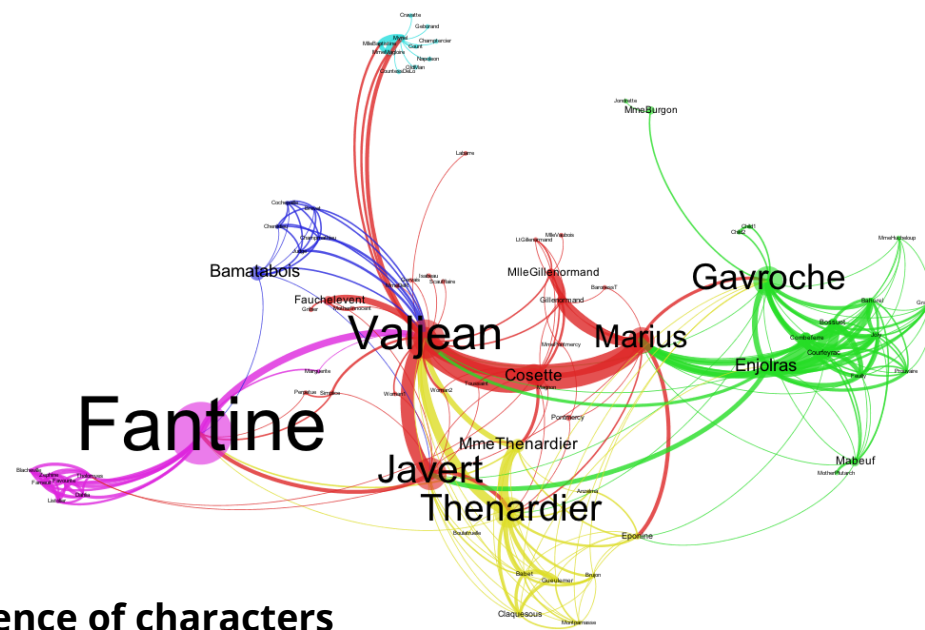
Cravatte
Geborand
MlleBaptistine
Myriel
Champtercier
Count
MmeMagloire
Napoleon
OldMan
CountessDeLo
Jondrette
MmeBurgon
Labarre
Cochepaille
Chenildieu
Brevet
Champmathieu
Judge
MlleVaubois
LtGillenormand
Child1
Child2
MmeHucheloup
Bamatabois
MlleGillenormand
Gavroche
Isabeau
Scaufflaire
BaronessT
Fauchelevent
Gribier
MotherInnocent
Gillenormand
Bahorel
Valjean
Marius
Bossuet
Combeferre
Courfeyrac
MmePontmercy
Joly
Prouvaire
Marguerite
Enjolras
Cosette
Perpetue
Simplice
Toussaint
Feuilly
Woman1
Woman2
Magnon
Fantine
Pontmercy
MmeThenardier
Mabeuf
Blacheville
MotherPlutarch
Favourite
Tholomyes
Fameuil
Zephine
Dahlia
Listolier
Javert
Thenardier
Anzelma
Boulatruelle
Eponine
Babet
Brujon
Gueulemer
Claquesous
Montparnasse
ence of characters